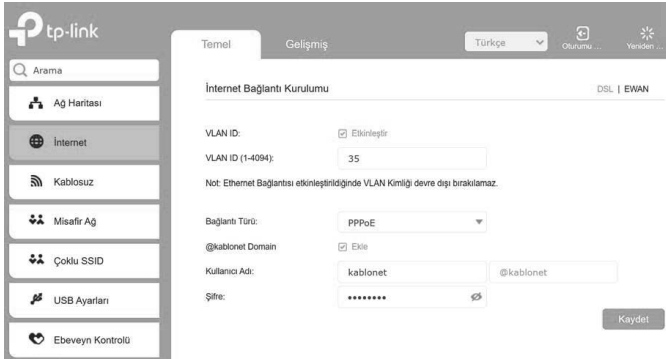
tp-link

Temel Gelişmiş

Türkçe

Oturumu ...

Yeniden ...

Arama

Ağ Haritası

İnternet

Kablosuz

Misafir Ağ

Çoklu SSID

USB Ayarları

Ebeveyn Kontrolü

İnternet Bağlantı Kurulumu

DSL | EWAN

VLAN ID: Etkinleştir

VLAN ID (1-4094): 35

Not: Ethernet Bağlantısı etkinleştirildiğinde VLAN Kimliği devre dışı bırakılamaz.

Bağlantı Türü: PPPoE

@kablonet Domain Ekle

Kullanıcı Adı: kablonet @kablonet

Şifre: ••••••••

Kaydet